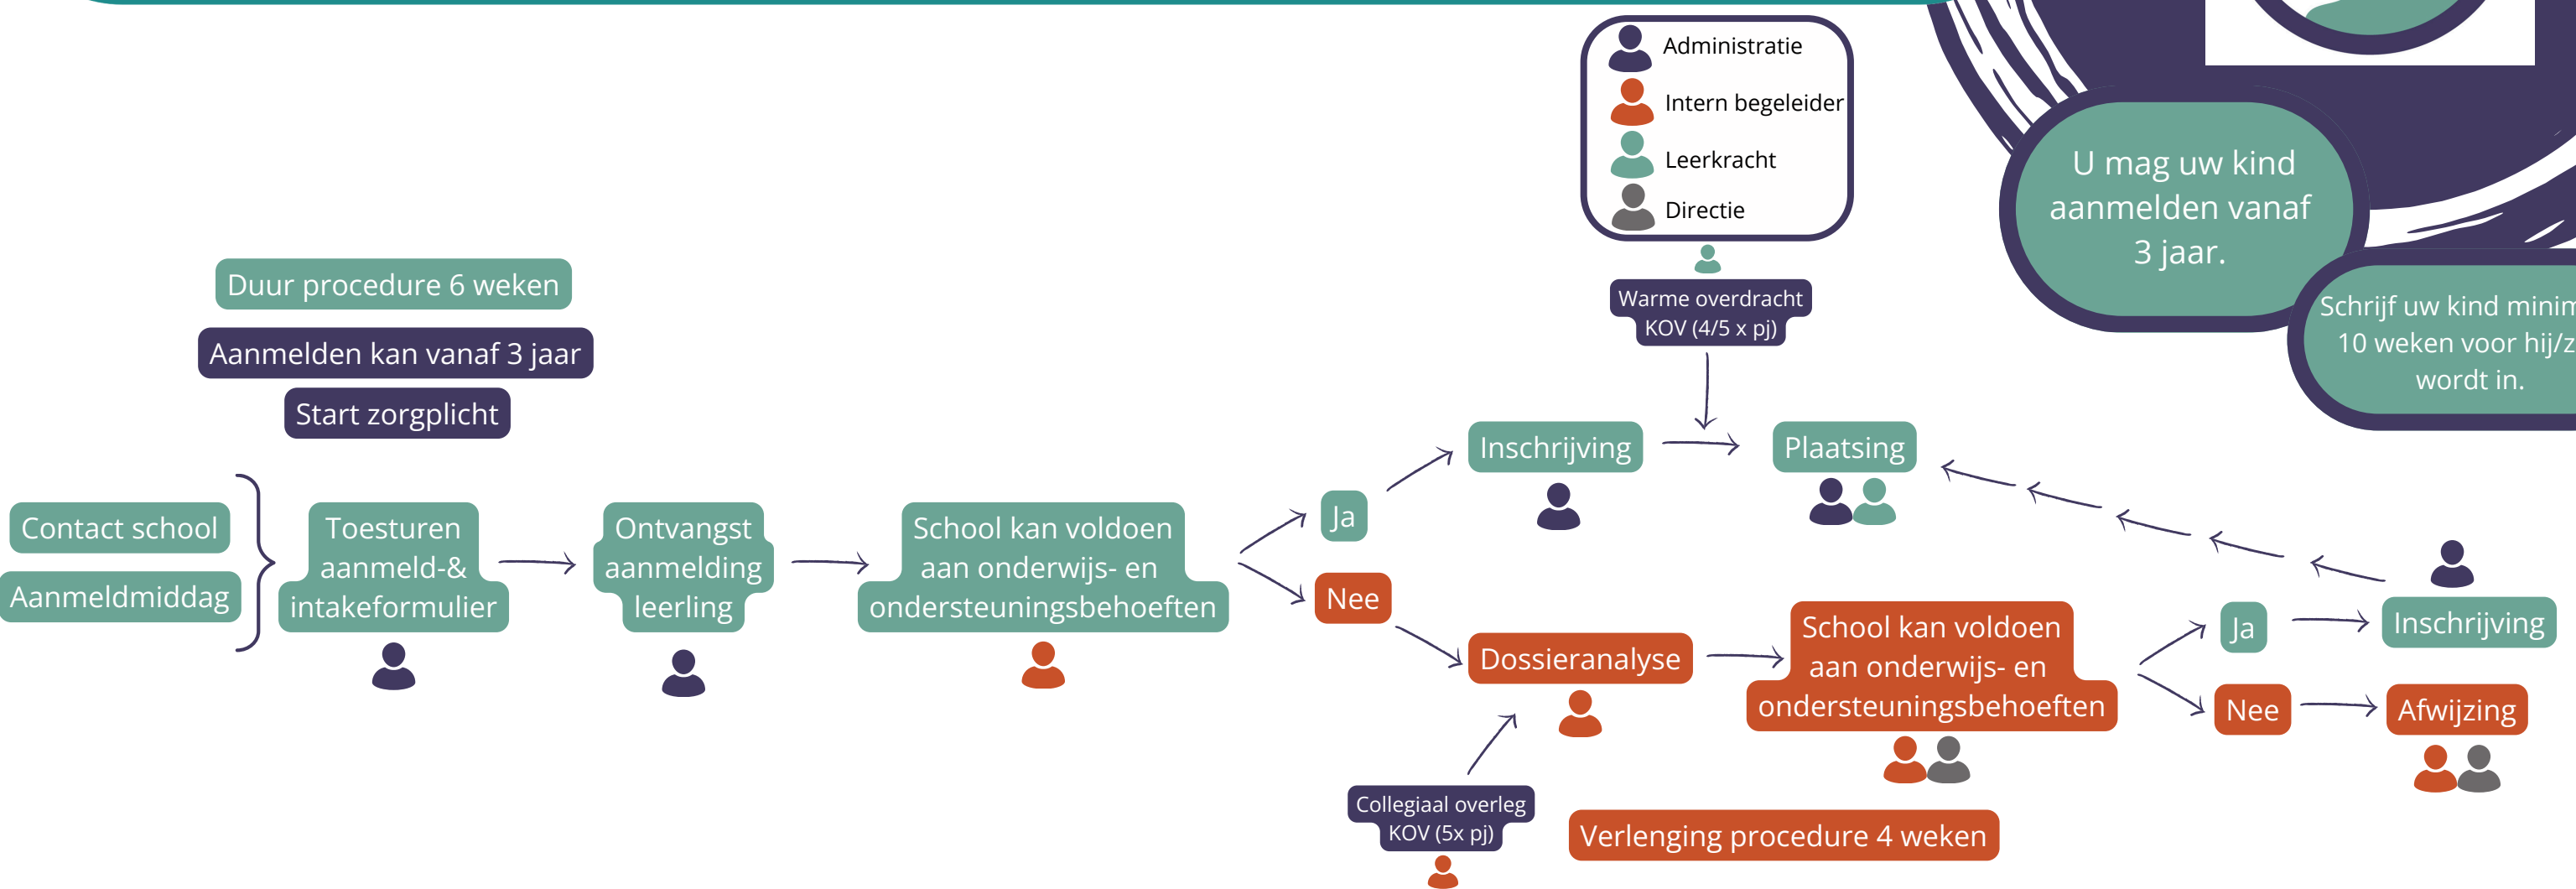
Administratie
Intern begeleider
Leerkracht
Directie

U mag uw kind aanmelden vanaf 3 jaar.

Schrijf uw kind minim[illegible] 10 weken voor hij/z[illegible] wordt in.

Duur procedure 6 weken

Aanmelden kan vanaf 3 jaar

Start zorgplicht

Warme overdracht KOV (4/5 x pj)

Contact school

Aanmeldmiddag

Toesturen aanmeld-& intakeformulier

Ontvangst aanmelding leerling

School kan voldoen aan onderwijs- en ondersteuningsbehoeften

Ja

Nee

Inschrijving

Plaatsing

Dossieranalyse

School kan voldoen aan onderwijs- en ondersteuningsbehoeften

Ja

Nee

Inschrijving

Afwijzing

Collegiaal overleg KOV (5x pj)

Verlenging procedure 4 weken